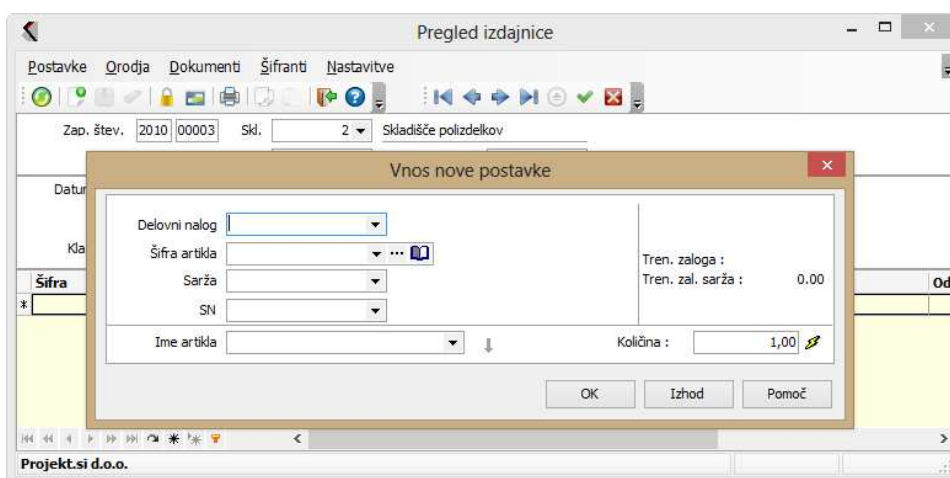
Pregled izdajnice

Postavke Orodja Dokumenti Šifranti Nastavitve

Zap. štev. 2010 00003 Skl. 2 Skladišče polizdelkov

Datu

Kla

Šifra

*

Od

Vnos nove postavke

Delovni nalog

Šifra artikla

Sarža

SN

Tren. zaloga :

Tren. zal. sarža : 0.00

Ime artikla

Količina : 1,00

OK

Izhod

Pomoč

Projekt.si d.o.o.